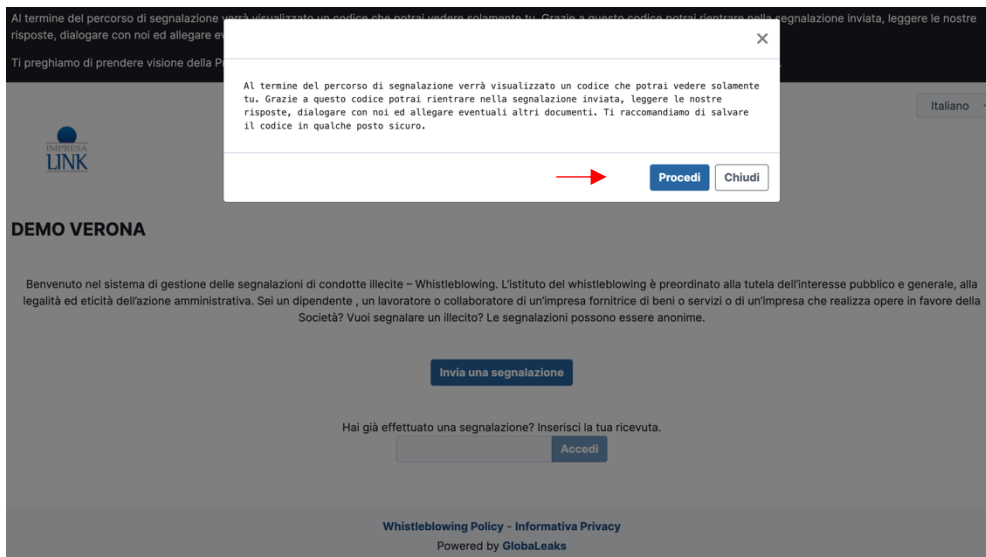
Al termine del percorso di segnalazione verrà visualizzato un codice che potrai vedere solamente tu. Grazie a questo codice potrai rientrare nella segnalazione inviata, leggere le nostre risposte, dialogare con noi ed allegare ev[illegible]

Ti preghiamo di prendere visione della P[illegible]

×

Al termine del percorso di segnalazione verrà visualizzato un codice che potrai vedere solamente tu. Grazie a questo codice potrai rientrare nella segnalazione inviata, leggere le nostre risposte, dialogare con noi ed allegare eventuali altri documenti. Ti raccomandiamo di salvare il codice in qualche posto sicuro.

Procedi Chiudi

Italiano

IMPRESA LINK

DEMO VERONA

Benvenuto nel sistema di gestione delle segnalazioni di condotte illecite – Whistleblowing. L'istituto del whistleblowing è preordinato alla tutela dell'interesse pubblico e generale, alla legalità ed eticità dell'azione amministrativa. Sei un dipendente , un lavoratore o collaboratore di un'impresa fornitrice di beni o servizi o di un'impresa che realizza opere in favore della Società? Vuoi segnalare un illecito? Le segnalazioni possono essere anonime.

Invia una segnalazione

Hai già effettuato una segnalazione? Inserisci la tua ricevuta.

Accedi

Whistleblowing Policy - Informativa Privacy
Powered by GlobaLeaks